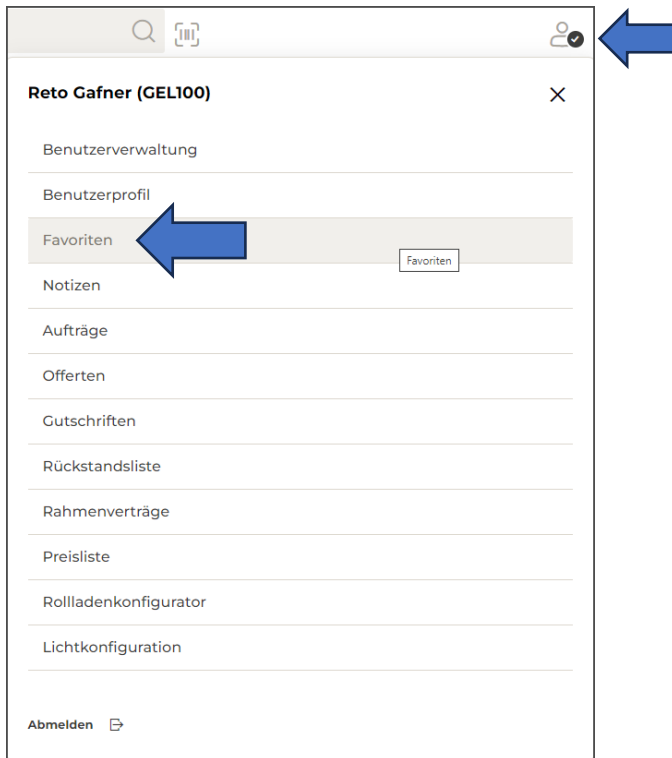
Reto Gafner (GEL100)

Benutzerverwaltung

Benutzerprofil

Favoriten

Favoriten

Notizen

Aufträge

Offerten

Gutschriften

Rückstandsliste

Rahmenverträge

Preisliste

Rollladenkonfigurator

Lichtkonfiguration

Abmelden